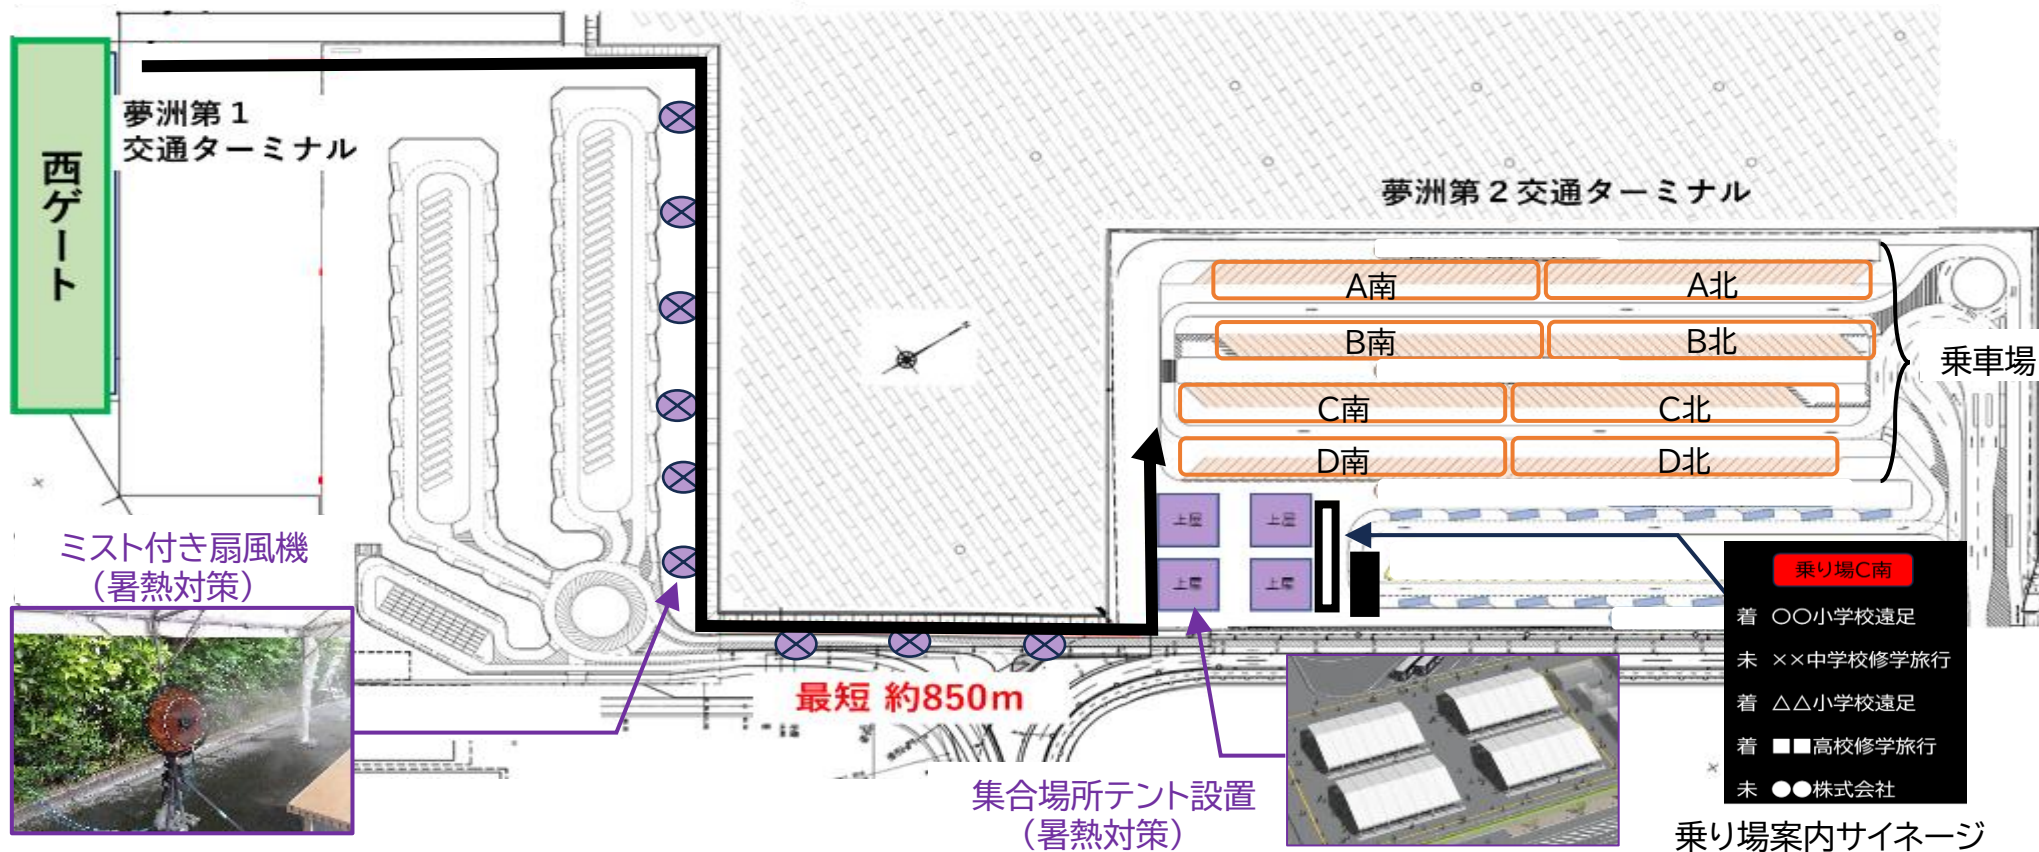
西ゲート

夢洲第１交通ターミナル

夢洲第２交通ターミナル

A南
A北
B南
B北
C南
C北
D南
D北

乗車場

上屋
上屋
上屋
上屋

ミスト付き扇風機
（暑熱対策）

最短 約850m

集合場所テント設置
（暑熱対策）

乗り場C南
着 〇〇小学校遠足
未 ××中学校修学旅行
着 △△小学校遠足
着 ■■高校修学旅行
未 ●●株式会社

乗り場案内サイネージ